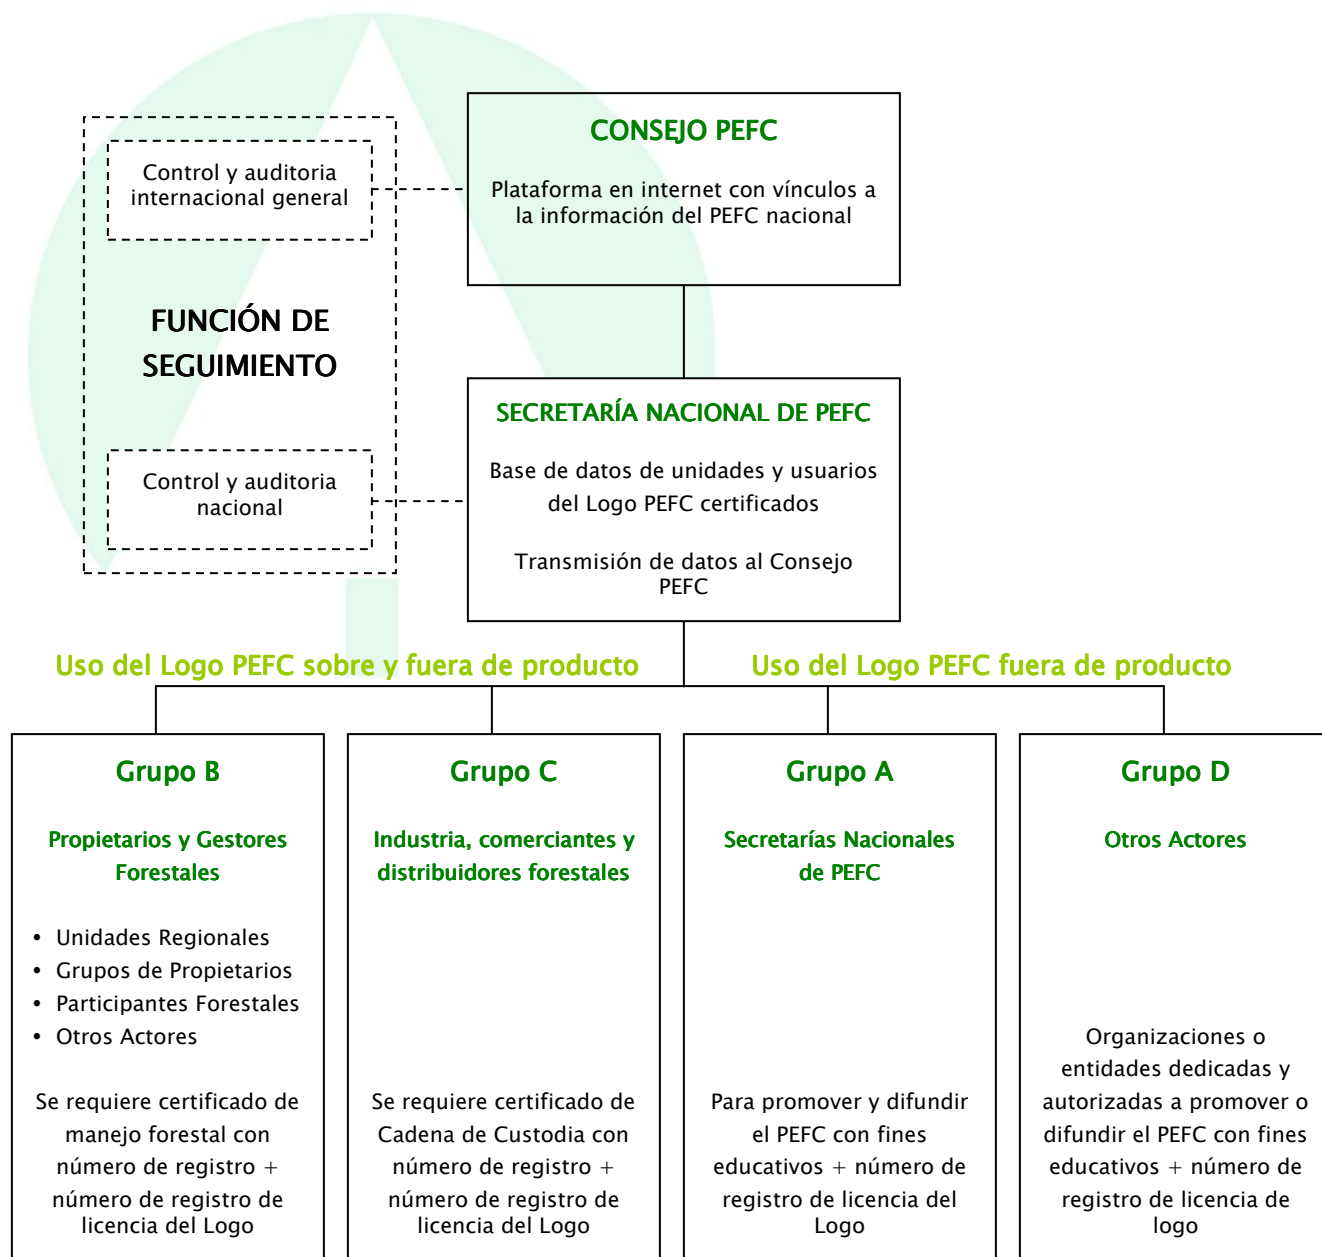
CONSEJO PEFC

Plataforma en internet con vínculos a la información del PEFC nacional

Control y auditoria internacional general

FUNCIÓN DE SEGUIMIENTO

Control y auditoria nacional

SECRETARÍA NACIONAL DE PEFC

Base de datos de unidades y usuarios del Logo PEFC certificados

Transmisión de datos al Consejo PEFC

Uso del Logo PEFC sobre y fuera de producto

Uso del Logo PEFC fuera de producto

Grupo B

Propietarios y Gestores Forestales

- Unidades Regionales
- Grupos de Propietarios
- Participantes Forestales
- Otros Actores

Se requiere certificado de manejo forestal con número de registro + número de registro de licencia del Logo

Grupo C

Industria, comerciantes y distribuidores forestales

Se requiere certificado de Cadena de Custodia con número de registro + número de registro de licencia del Logo

Grupo A

Secretarías Nacionales de PEFC

Para promover y difundir el PEFC con fines educativos + número de registro de licencia del Logo

Grupo D

Otros Actores

Organizaciones o entidades dedicadas y autorizadas a promover o difundir el PEFC con fines educativos + número de registro de licencia de logo